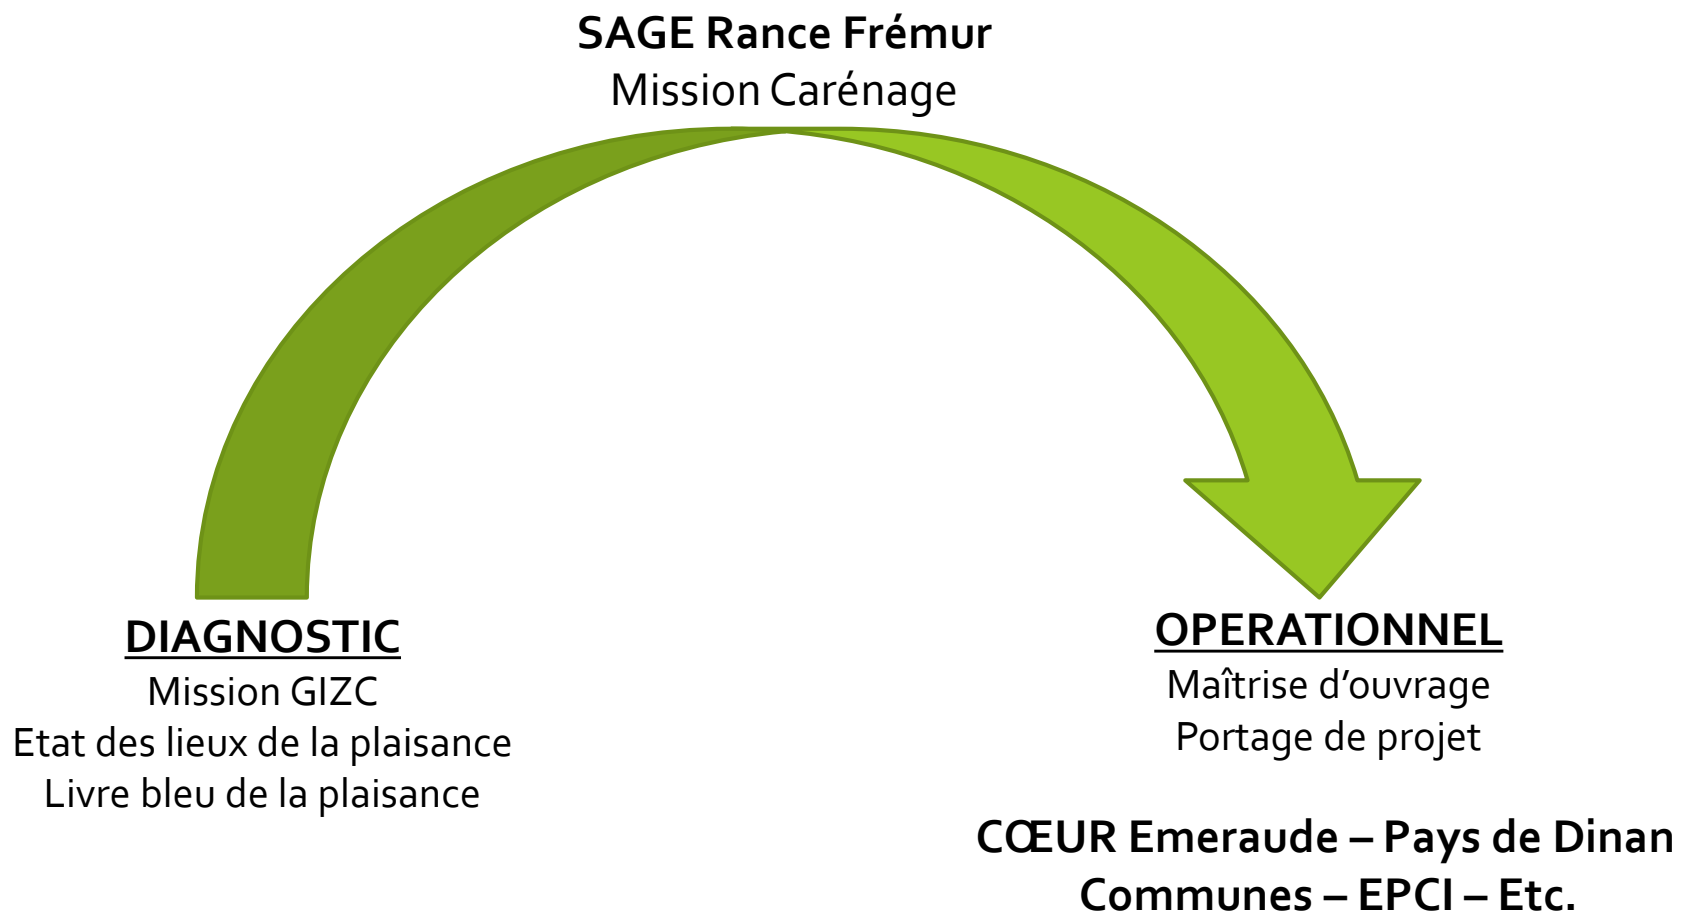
SAGE Rance Frémur
Mission Carénage

DIAGNOSTIC
Mission GIZC
Etat des lieux de la plaisance
Livre bleu de la plaisance

OPERATIONNEL
Maîtrise d’ouvrage
Portage de projet

CŒUR Emeraude – Pays de Dinan
Communes – EPCI – Etc.